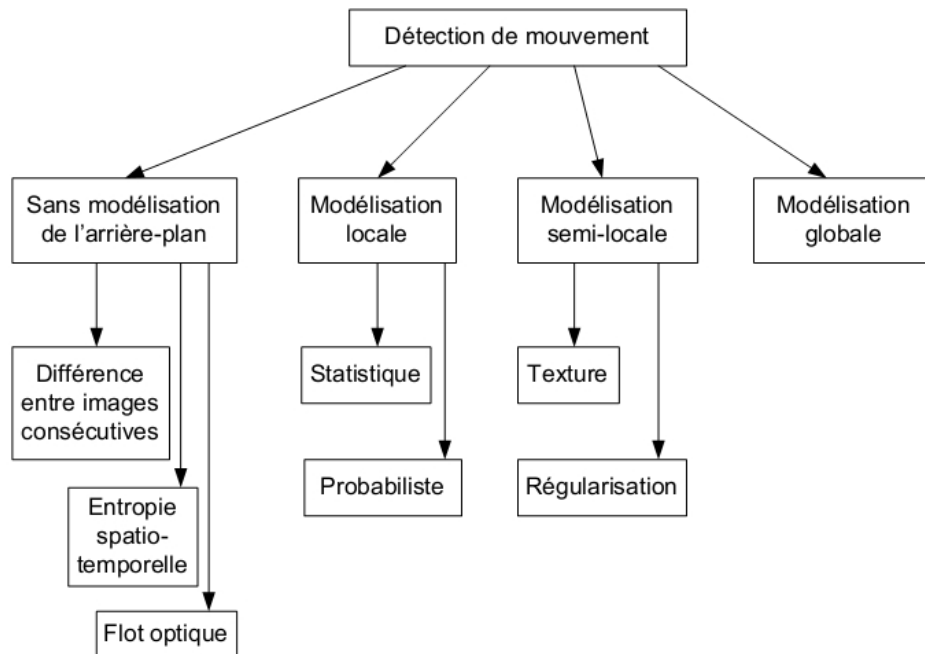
Détection de mouvement

Sans modélisation de l’arrière-plan

Différence entre images consécutives

Entropie spatio-temporelle

Flot optique

Modélisation locale

Statistique

Probabiliste

Modélisation semi-locale

Texture

Régularisation

Modélisation globale